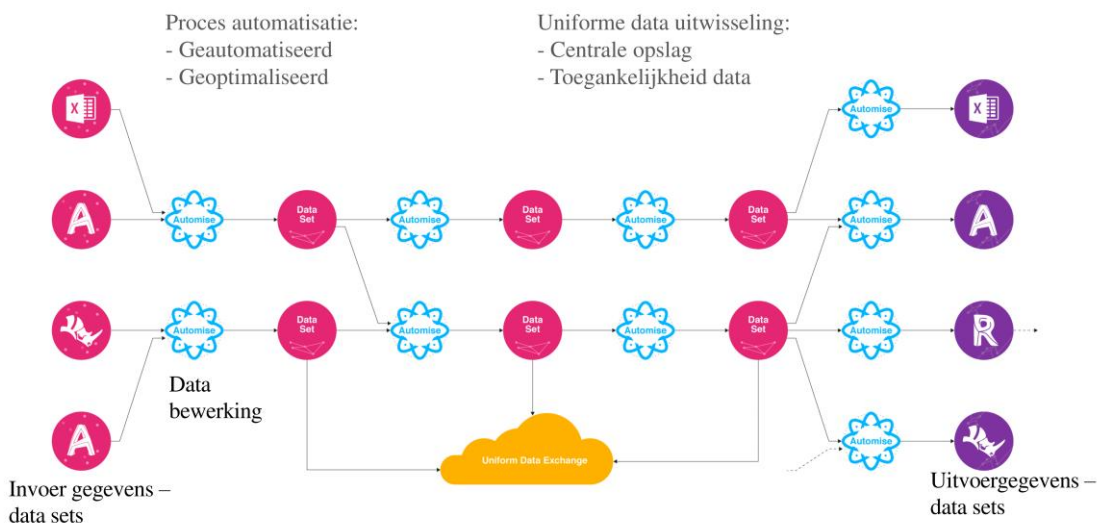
Proces automatisatie:
- Geautomatiseerd
- Geoptimaliseerd

Uniforme data uitwisseling:
- Centrale opslag
- Toegankelijkheid data

X

A

A

Automise

Automise

Data bewerking

Data Set

Data Set

Automise

Automise

Data Set

Data Set

Automise

Automise

Data Set

Data Set

Uniform Data Exchange

Automise

Automise

Automise

Automise

X

A

R

Invoer gegevens – data sets

Uitvoergegevens – data sets